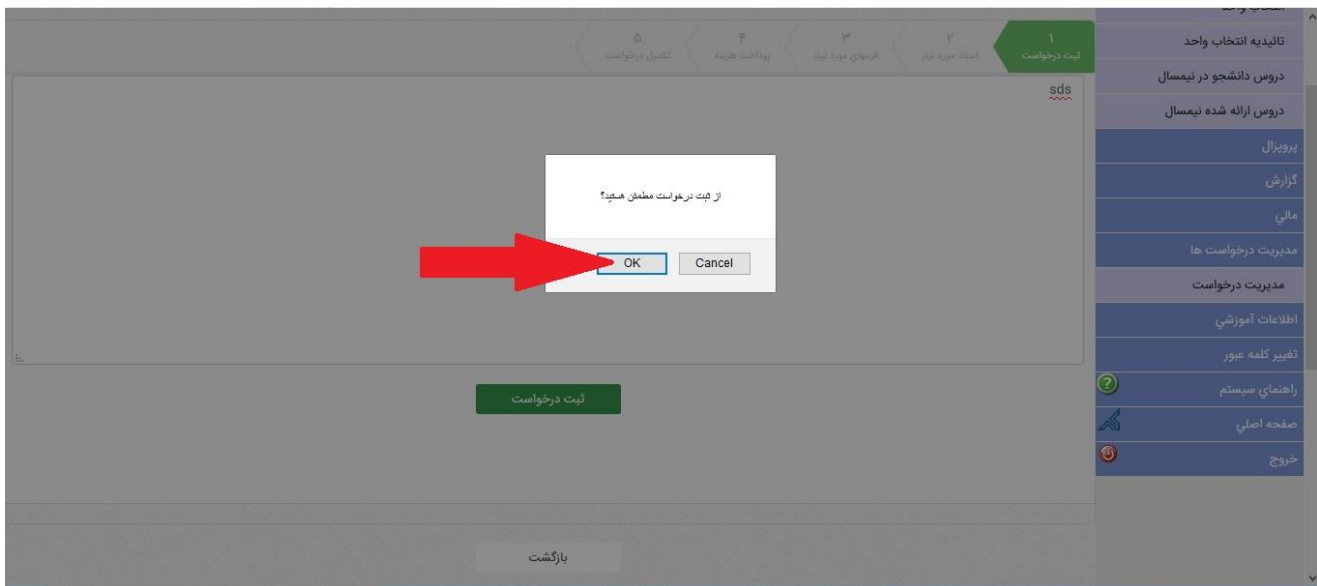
انتخاب واحد
تائیدیه انتخاب واحد
دروس دانشجو در نیمسال
دروس ارائه شده نیمسال
پروپزال
گزارش
مالي
مديريت درخواست ها
مدیریت درخواست
اطلاعات آموزشي
تغيير كلمه عبور
راهنماي سيستم
صفحه اصلي
خروج

۱ ثبت درخواست
۲ اسناد مورد نیاز
۳ فرمهای مورد نیاز
۴ پرداخت هزینه
۵ تکمیل درخواست

sds

از ثبت درخواست مطمئن هستید؟
OK
Cancel

ثبت درخواست

بازگشت